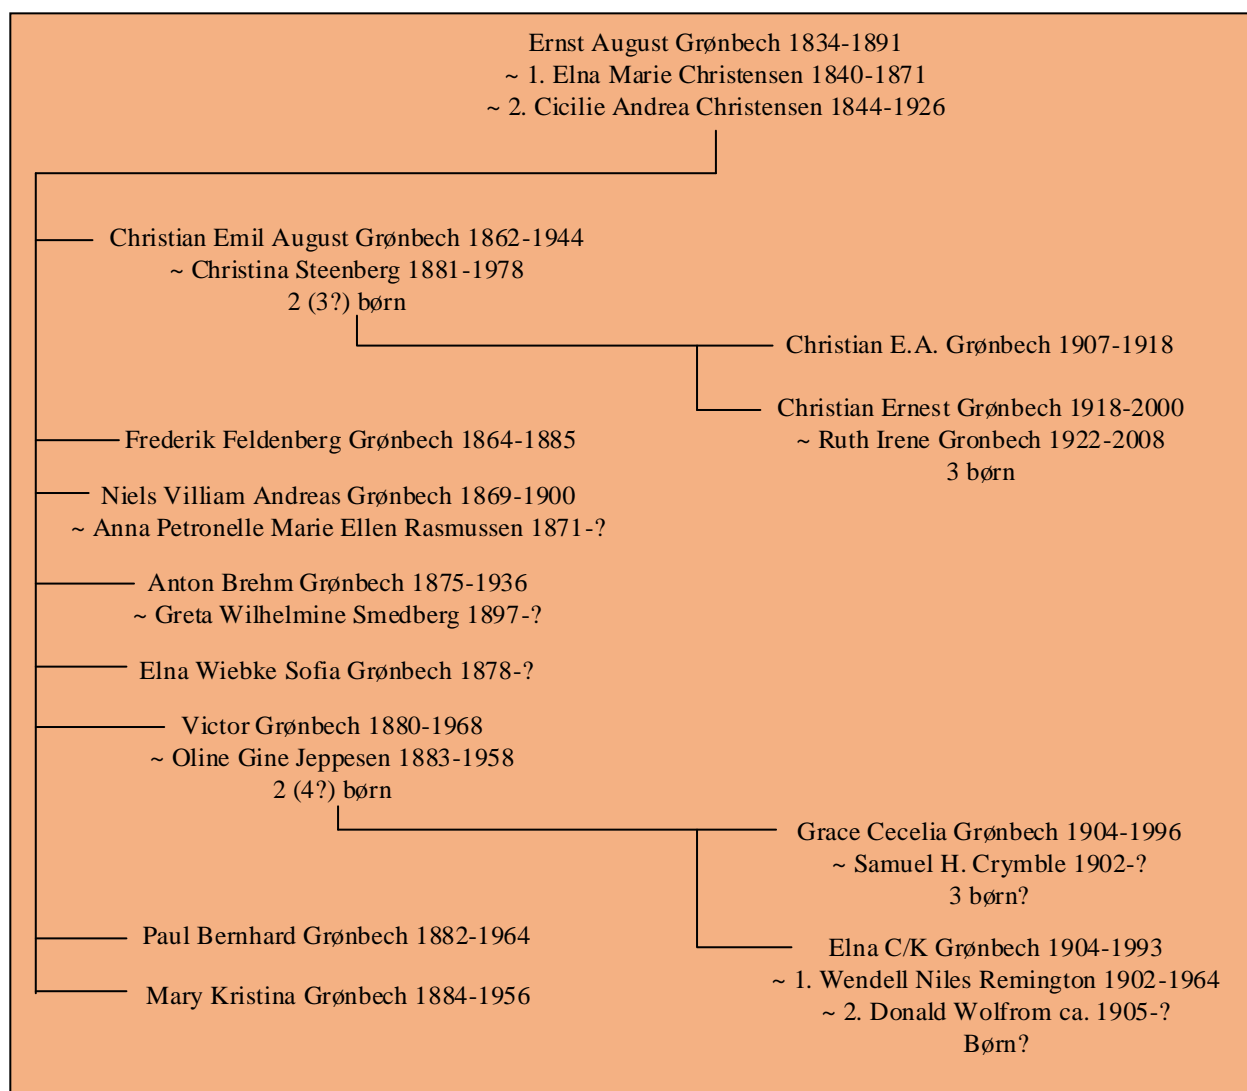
Ernst August Grønbech 1834-1891
~ 1. Elna Marie Christensen 1840-1871
~ 2. Cicilie Andrea Christensen 1844-1926

Christian Emil August Grønbech 1862-1944
~ Christina Steenberg 1881-1978
2 (3?) børn

Christian E.A. Grønbech 1907-1918

Christian Ernest Grønbech 1918-2000
~ Ruth Irene Gronbech 1922-2008
3 børn

Frederik Feldenberg Grønbech 1864-1885

Niels Villiam Andreas Grønbech 1869-1900
~ Anna Petronelle Marie Ellen Rasmussen 1871-?

Anton Brehm Grønbech 1875-1936
~ Greta Wilhelmine Smedberg 1897-?

Elna Wiebke Sofia Grønbech 1878-?

Victor Grønbech 1880-1968
~ Oline Gine Jeppesen 1883-1958
2 (4?) børn

Grace Cecelia Grønbech 1904-1996
~ Samuel H. Crymble 1902-?
3 børn?

Elna C/K Grønbech 1904-1993
~ 1. Wendell Niles Remington 1902-1964
~ 2. Donald Wolfrom ca. 1905-?
Børn?

Paul Bernhard Grønbech 1882-1964

Mary Kristina Grønbech 1884-1956